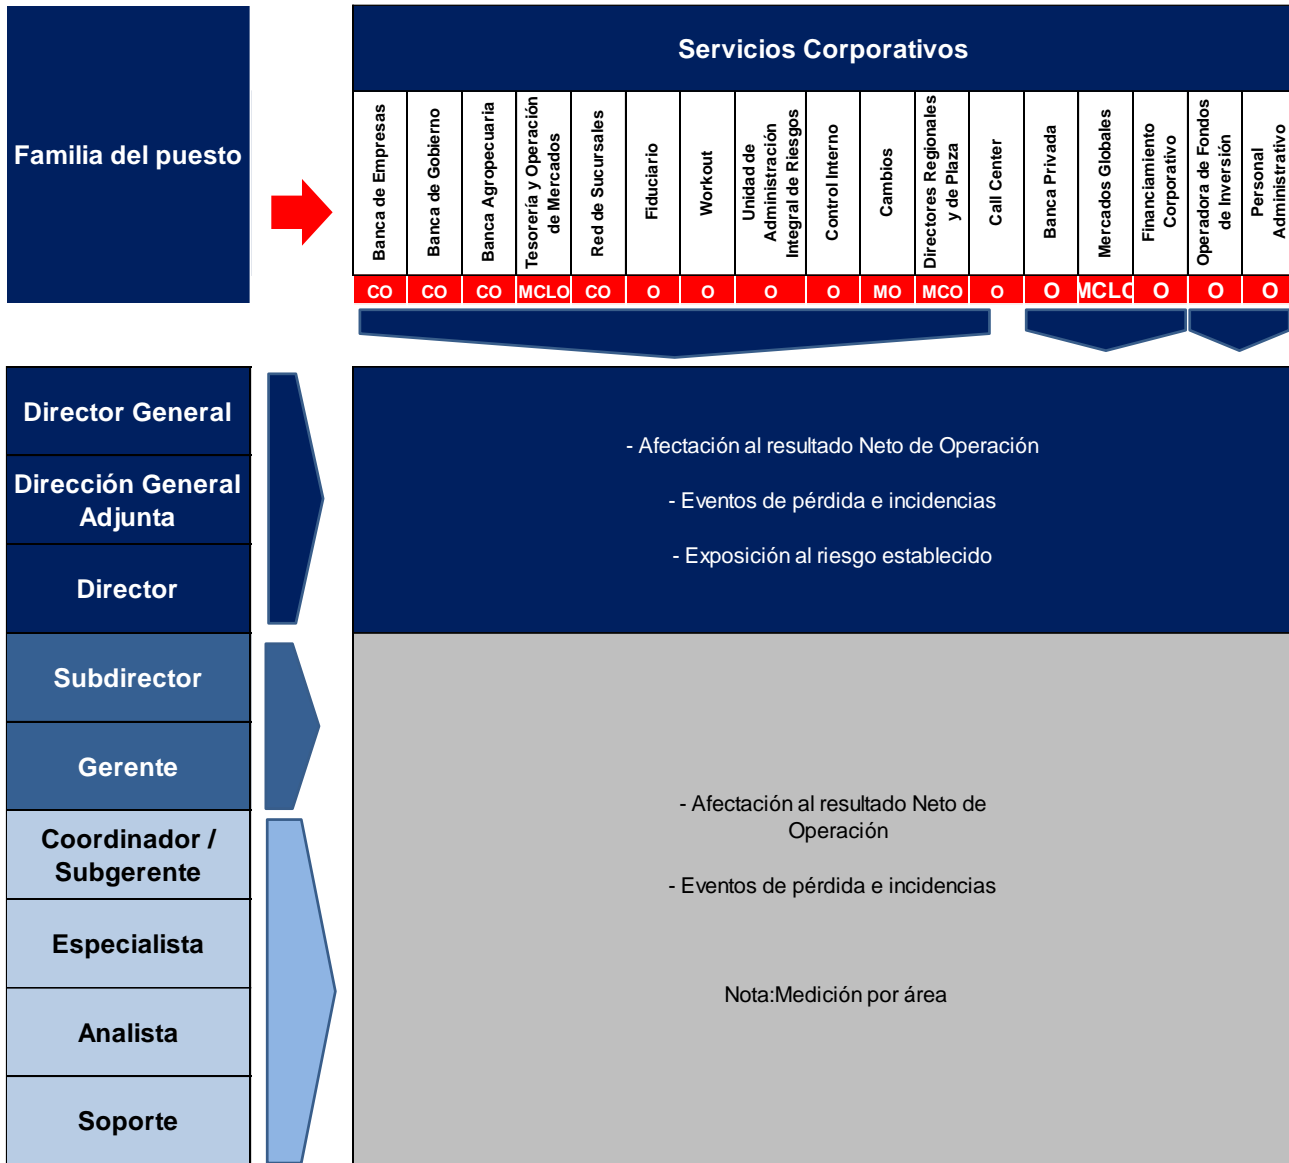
Familia del puesto

Servicios Corporativos

| Banca de Empresas | Banca de Gobierno | Banca Agropecuaria | Tesorería y Operación de Mercados | Red de Sucursales | Fiduciario | Workout | Unidad de Administración Integral de Riesgos | Control Interno | Cambios | Directores Regionales y de Plaza | Call Center | Banca Privada | Mercados Globales | Financiamiento Corporativo | Operadora de Fondos de Inversión | Personal Administrativo |
|---|---|---|---|---|---|---|---|---|---|---|---|---|---|---|---|---|
| CO | CO | CO | MCLO | CO | O | O | O | O | MO | MCO | O | O | MCLO | O | O | O |

Director General

Dirección General Adjunta

Director

- Afectación al resultado Neto de Operación

- Eventos de pérdida e incidencias

- Exposición al riesgo establecido

Subdirector

Gerente

Coordinador / Subgerente

Especialista

Analista

Soporte

- Afectación al resultado Neto de Operación

- Eventos de pérdida e incidencias

Nota:Medición por área